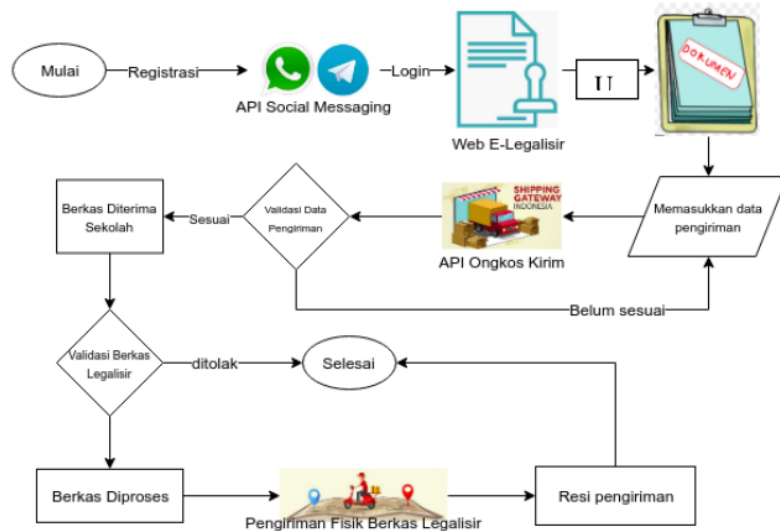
Mulai

Registrasi

API Social Messaging

Login

Web E-Legalisir

TT

DOKUMEN

Memasukkan data pengiriman

SHIPPING GATEWAY INDONESIA

API Ongkos Kirim

Validasi Data Pengiriman

Sesuai

Belum sesuai

Berkas Diterima Sekolah

Validasi Berkas Legalisir

ditolak

Selesai

Berkas Diproses

Pengiriman Fisik Berkas Legalisir

Resi pengiriman